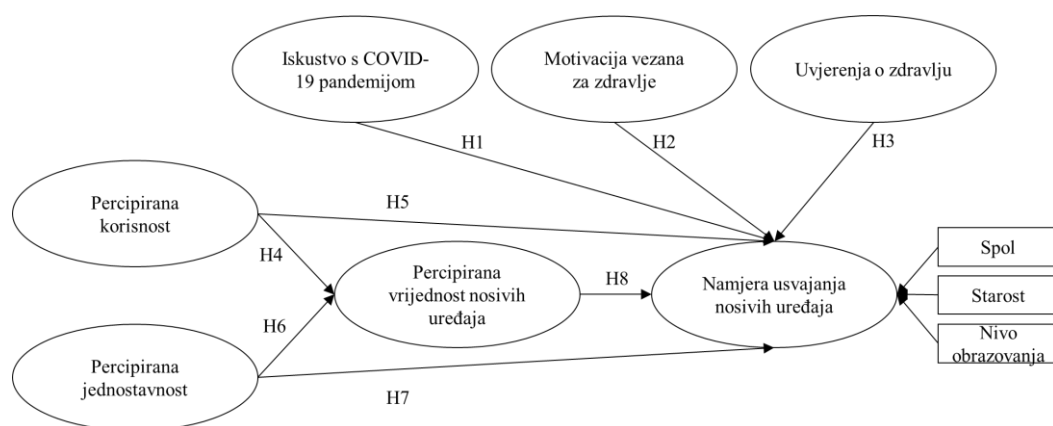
Iskustvo s COVID-19 pandemijom

Motivacija vezana za zdravlje

Uvjerenja o zdravlju

H1

H2

H3

Percipirana korisnost

H5

H4

Percipirana vrijednost nosivih uređaja

H8

Namjera usvajanja nosivih uređaja

Spol

Starost

Nivo obrazovanja

H6

Percipirana jednostavnost

H7